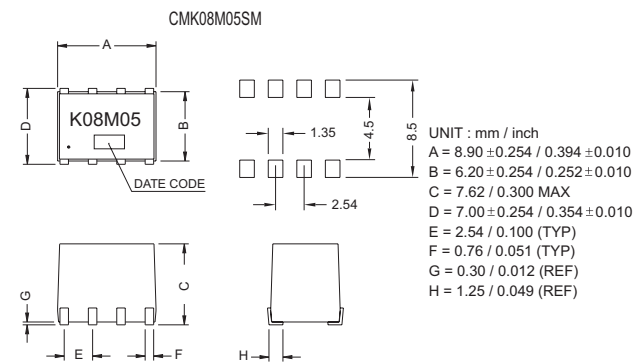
CMK08M05SM

A

D

K08M05

B

DATE CODE

1.35

4.5

8.5

2.54

UNIT : mm / inch
A = 8.90 $\pm$0.254 / 0.394 $\pm$0.010
B = 6.20 $\pm$0.254 / 0.252 $\pm$0.010
C = 7.62 / 0.300 MAX
D = 7.00 $\pm$0.254 / 0.354 $\pm$0.010
E = 2.54 / 0.100 (TYP)
F = 0.76 / 0.051 (TYP)
G = 0.30 / 0.012 (REF)
H = 1.25 / 0.049 (REF)

G

C

E

F

H